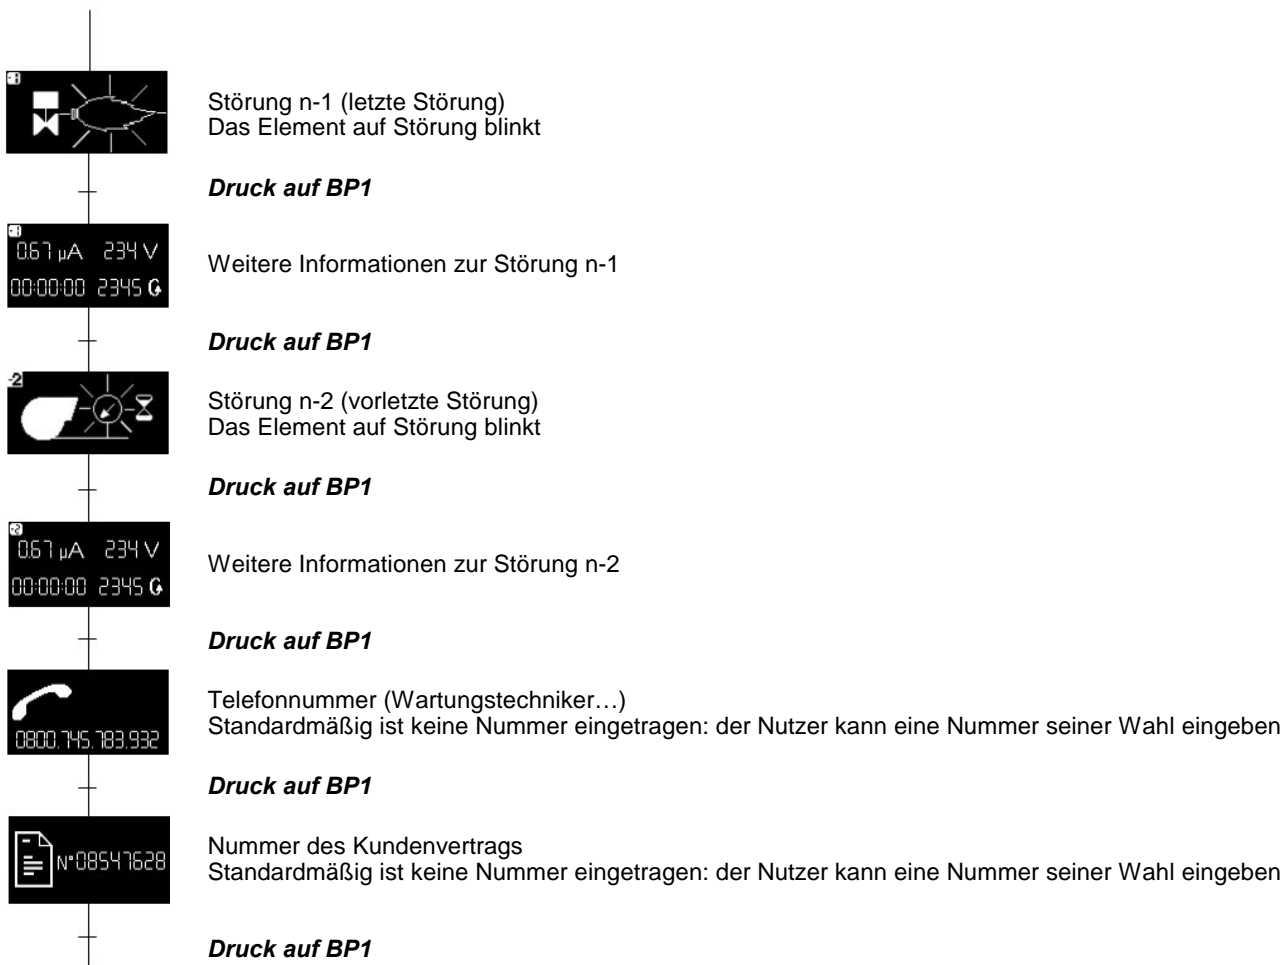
-1

Störung n-1 (letzte Störung)
Das Element auf Störung blinkt

**Druck auf BP1**

-1
0.67 µA 234 V
00:00:00 2345

Weitere Informationen zur Störung n-1

**Druck auf BP1**

-2

Störung n-2 (vorletzte Störung)
Das Element auf Störung blinkt

**Druck auf BP1**

-2
0.67 µA 234 V
00:00:00 2345

Weitere Informationen zur Störung n-2

**Druck auf BP1**

0800.745.783.932

Telefonnummer (Wartungstechniker…)
Standardmäßig ist keine Nummer eingetragen: der Nutzer kann eine Nummer seiner Wahl eingeben

**Druck auf BP1**

N°08547628

Nummer des Kundenvertrags
Standardmäßig ist keine Nummer eingetragen: der Nutzer kann eine Nummer seiner Wahl eingeben

**Druck auf BP1**